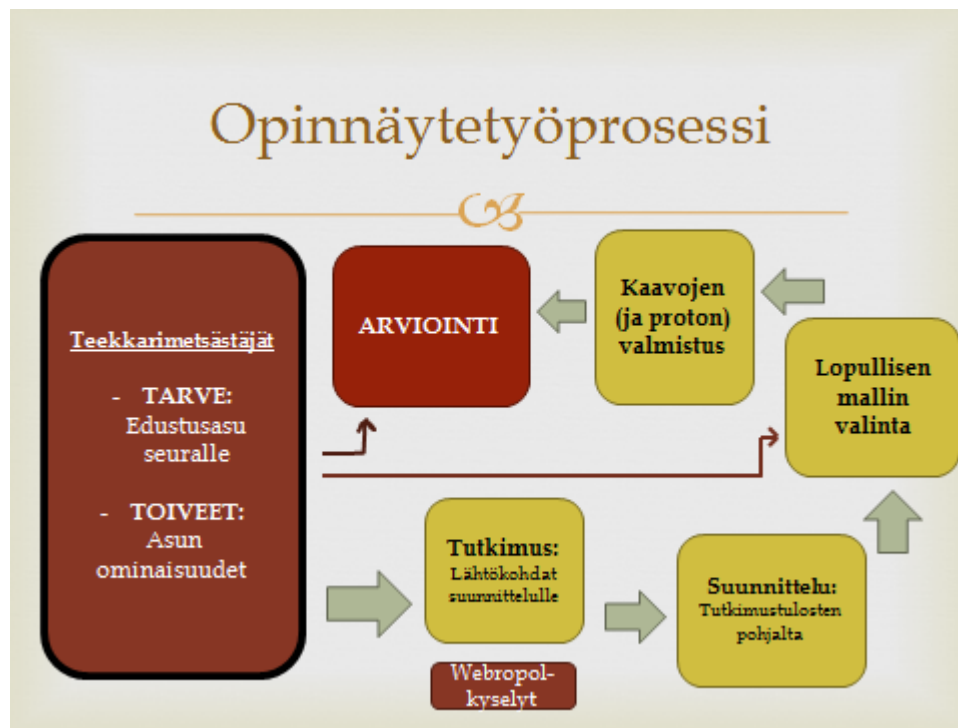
Opinnäytetyöprosessi

Teekkarimetsästäjät

- TARVE: Edustusasu seuralle

- TOIVEET: Asun ominaisuudet

ARVIOINTI

Kaavojen (ja proton) valmistus

Lopullisen mallin valinta

Tutkimus: Lähtökohdat suunnittelulle

Webropol-kyselyt

Suunnittelu: Tutkimustulosten pohjalta